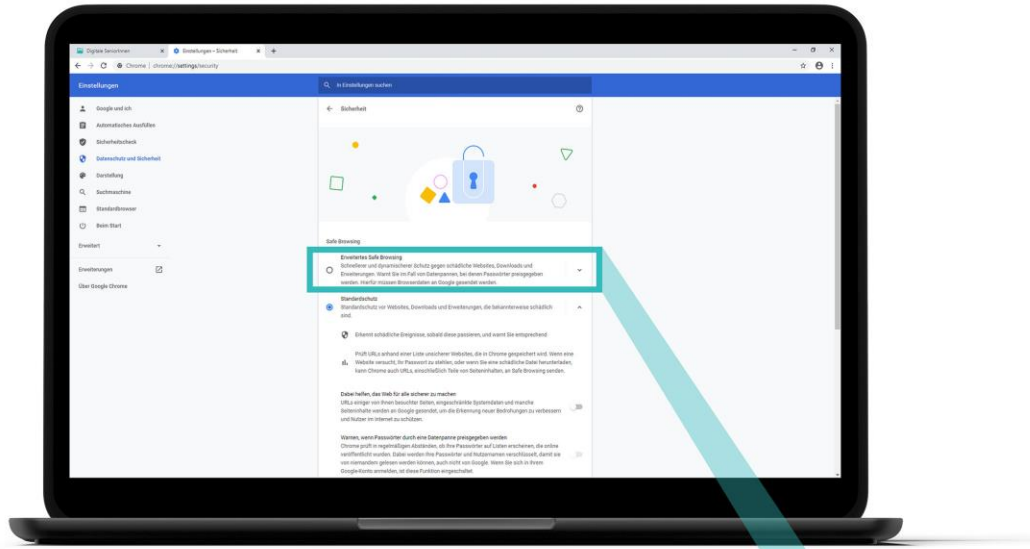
Digitale Senior:innen ×
Einstellungen – Sicherheit ×
+

Chrome | chrome://settings/security

Einstellungen

In Einstellungen suchen

Google und ich
Automatisches Ausfüllen
Sicherheitscheck
Datenschutz und Sicherheit
Darstellung
Suchmaschine
Standardbrowser
Beim Start

Erweitert

Erweiterungen
Über Google Chrome

Sicherheit

Safe Browsing

Erweitertes Safe Browsing
Schnellerer und dynamischerer Schutz gegen schädliche Websites, Downloads und Erweiterungen. Warnt Sie im Fall von Datenpannen, bei denen Passwörter preisgegeben werden. Hierfür müssen Browserdaten an Google gesendet werden.

Standardschutz
Standardschutz vor Websites, Downloads und Erweiterungen, die bekanntermaßen schädlich sind.

Erkennt schädliche Ereignisse, sobald diese passieren, und warnt Sie entsprechend

Prüft URLs anhand einer Liste unsicherer Websites, die in Chrome gespeichert sind. Wenn eine Website versucht, Ihr Passwort zu stehlen, oder wenn Sie eine schädliche Datei herunterladen, kann Chrome auch URLs, einschließlich Teile von Seiteninhalten, an Safe Browsing senden.

Dabei helfen, das Web für alle sicherer zu machen
URLs einiger von Ihnen besuchter Seiten, eingeschränkte Systemdaten und manche Seiteninhalte werden an Google gesendet, um die Erkennung neuer Bedrohungen zu verbessern und Nutzer im Internet zu schützen.

Warnen, wenn Passwörter durch eine Datenpanne preisgegeben werden
Chrome prüft in regelmäßigen Abständen, ob Ihre Passwörter auf Listen erscheinen, die online veröffentlicht wurden. Dabei werden Ihre Passwörter und Nutzernamen verschlüsselt, damit sie von niemandem gelesen werden können, auch nicht von Google. Wenn Sie sich in Ihrem Google-Konto anmelden, ist diese Funktion eingeschaltet.